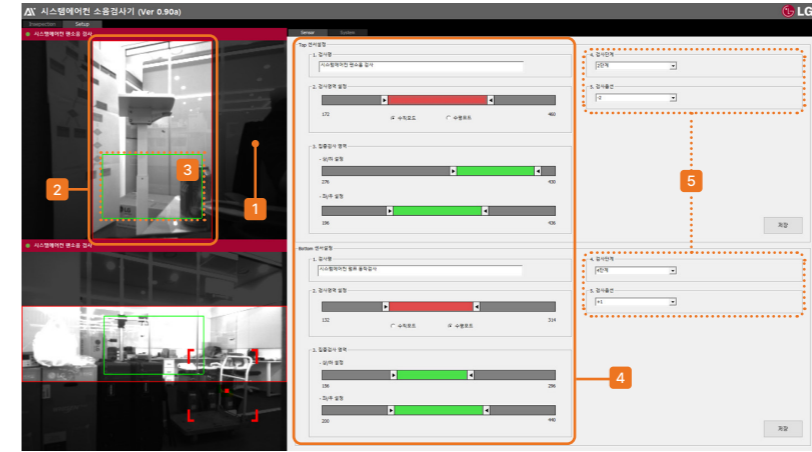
시스템에어컨 소음검사기 (Ver 0.90a)
LG
Inspection Setup
시스템에어컨 팬소음 검사
Sensor System
Top 검사설정
1. 검사명
시스템에어컨 팬소음 검사
2. 검사영역 설정
172 460
수직모드 수평모드
3. 집중검사 영역
- 상/하 설정
276 450
- 좌/우 설정
196 436
4. 검사단계
2단계
5. 검사등급
0
저장
2
3
1
5
시스템에어컨 팬소음 검사
Bottom 검사설정
1. 검사명
시스템에어컨 컴퓨 동작검사
2. 검사영역 설정
132 314
수직모드 수평모드
3. 집중검사 영역
- 상/하 설정
198 296
- 좌/우 설정
200 440
4. 검사단계
4단계
5. 검사등급
+1
4
저장